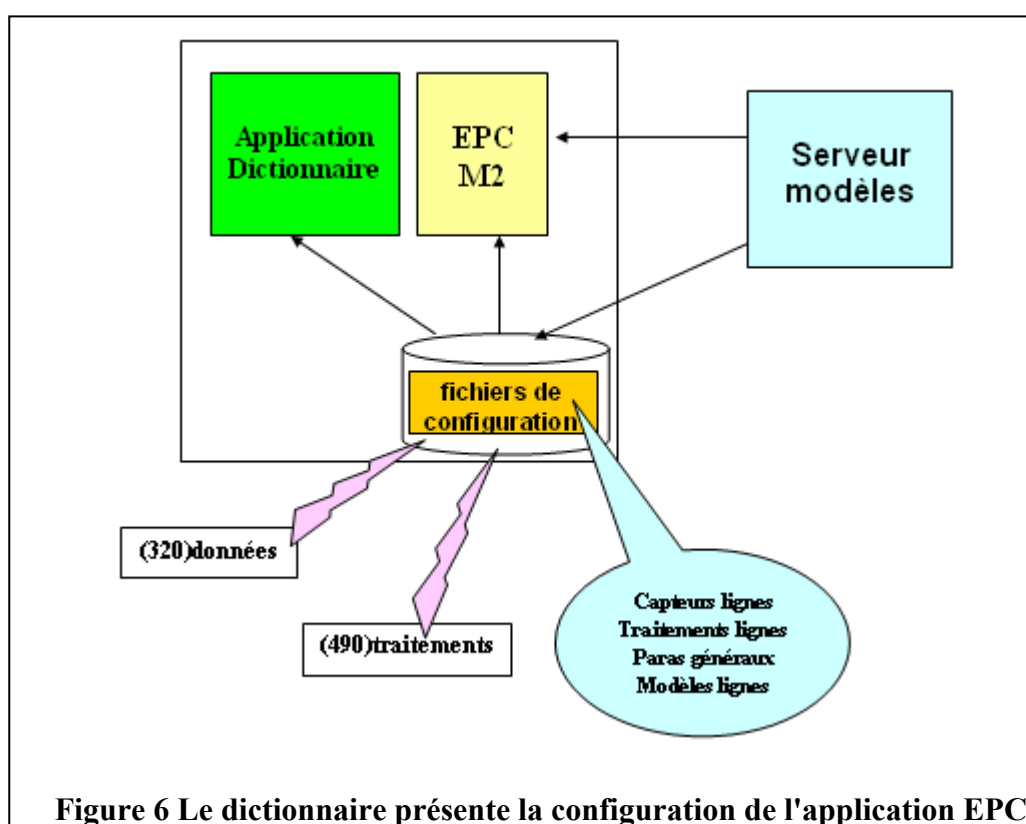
Application Dictionnaire

EPC M2

Serveur modèles

fichiers de configuration

(320)données

(490)traitements

Capteurs lignes
Traitements lignes
Paras généraux
Modèles lignes

Figure 6 Le dictionnaire présente la configuration de l'application EPC